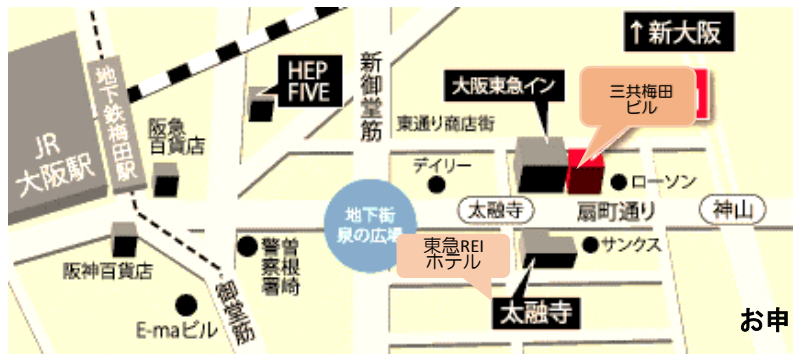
↑新大阪

HEP FIVE

新御堂筋

大阪東急イン

三共梅田ビル

JR大阪駅

地下鉄梅田駅

阪急百貨店

東通り商店街

デイリー

ローソン

太融寺

扇町通り

神山

地下街泉の広場

東急REIホテル

サンクス

警察署

曽根崎

阪神百貨店

御堂筋

E-maビル

太融寺

お申